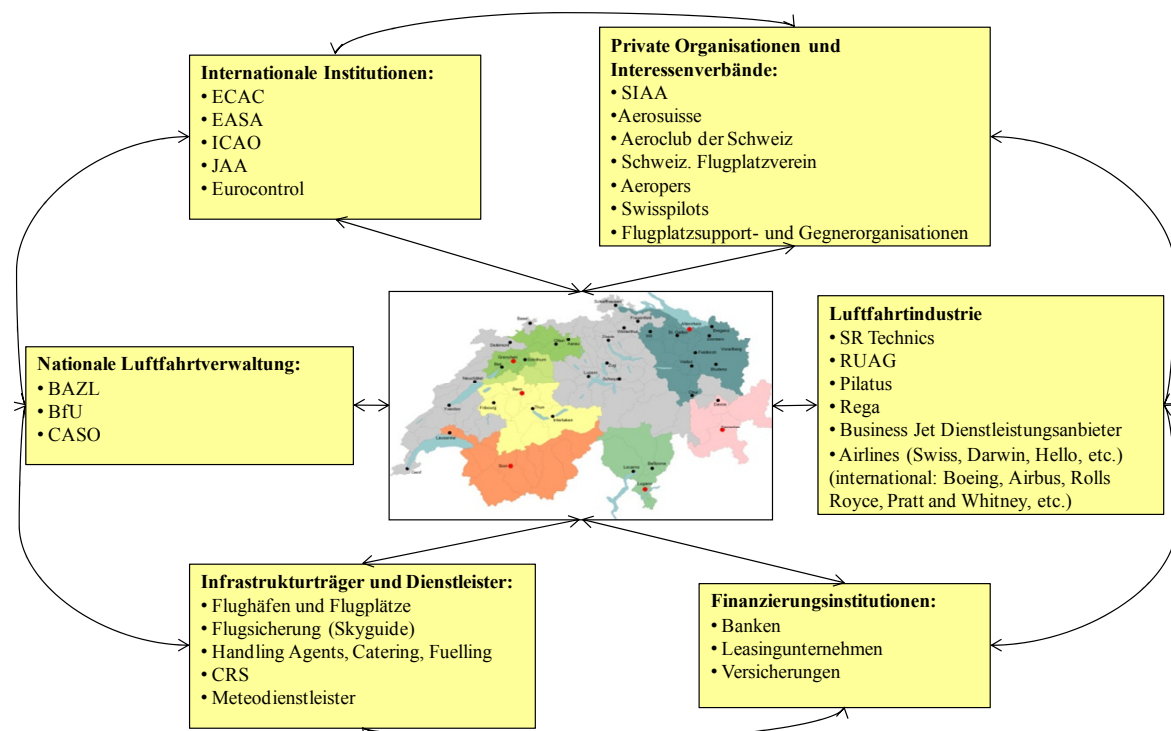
Internationale Institutionen:
• ECAC
• EASA
• ICAO
• JAA
• Eurocontrol

Private Organisationen und Interessenverbände:
• SIAA
•Aerosuisse
• Aeroclub der Schweiz
• Schweiz. Flugplatzverein
• Aeropers
• Swisspilots
• Flugplatzsupport- und Gegnerorganisationen

Nationale Luftfahrtverwaltung:
• BAZL
• BfU
• CASO

Luftfahrtindustrie
• SR Technics
• RUAG
• Pilatus
• Rega
• Business Jet Dienstleistungsanbieter
• Airlines (Swiss, Darwin, Hello, etc.) (international: Boeing, Airbus, Rolls Royce, Pratt and Whitney, etc.)

Infrastrukturträger und Dienstleister:
• Flughäfen und Flugplätze
• Flugsicherung (Skyguide)
• Handling Agents, Catering, Fuelling
• CRS
• Meteodienstleister

Finanzierungsinstitutionen:
• Banken
• Leasingunternehmen
• Versicherungen